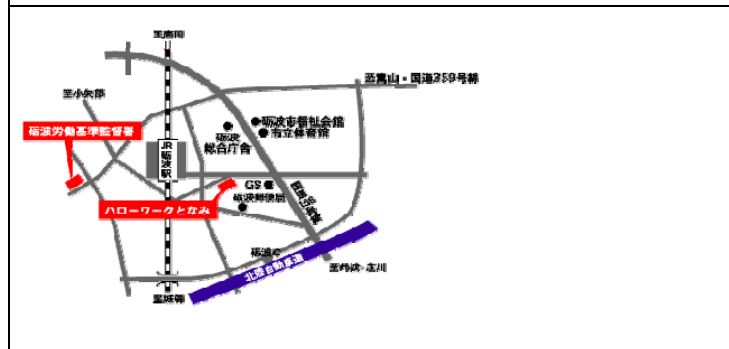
至高岡

至高山・国道359号線

至小矢部

砺波労働基準監督署

●砺波市福祉会館
●市立体育館

●
砺波
総合庁舎

JR
砺波
駅

GS ●

●砺波郵便局

ハローワークとなみ

国道156号線

砺波IC

北陸自動車道

至金沢・庄川

至城端